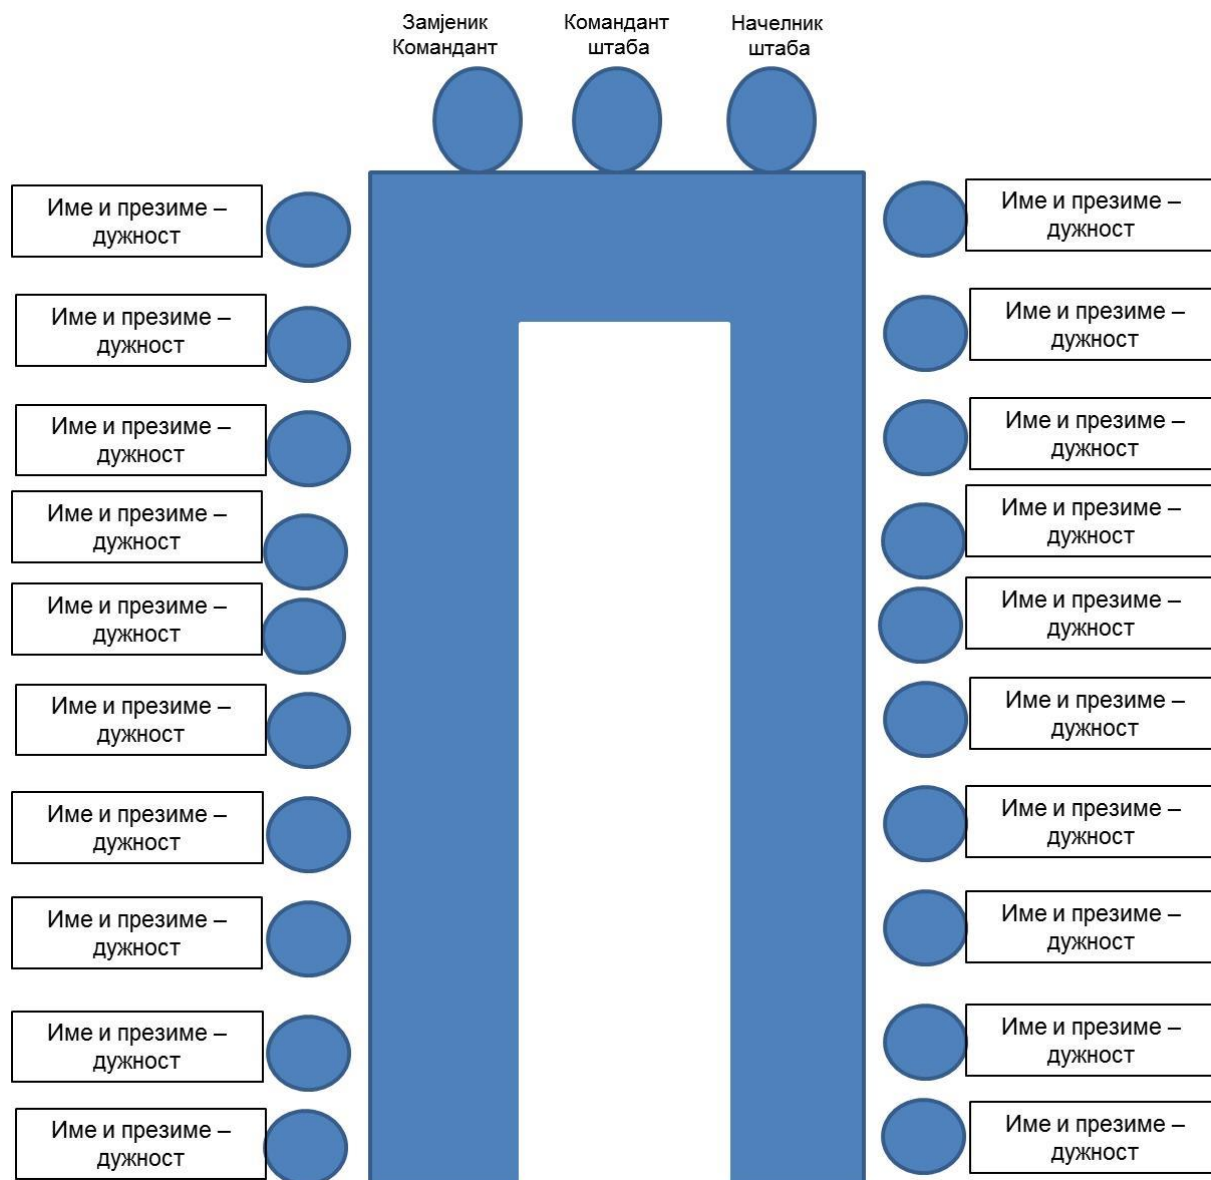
Замјеник Командант

Командант штаба

Начелник штаба

Име и презиме – дужност

Име и презиме – дужност

Име и презиме – дужност

Име и презиме – дужност

Име и презиме – дужност

Име и презиме – дужност

Име и презиме – дужност

Име и презиме – дужност

Име и презиме – дужност

Име и презиме – дужност

Име и презиме – дужност

Име и презиме – дужност

Име и презиме – дужност

Име и презиме – дужност

Име и презиме – дужност

Име и презиме – дужност

Име и презиме – дужност

Име и презиме – дужност

Име и презиме – дужност

Име и презиме – дужност